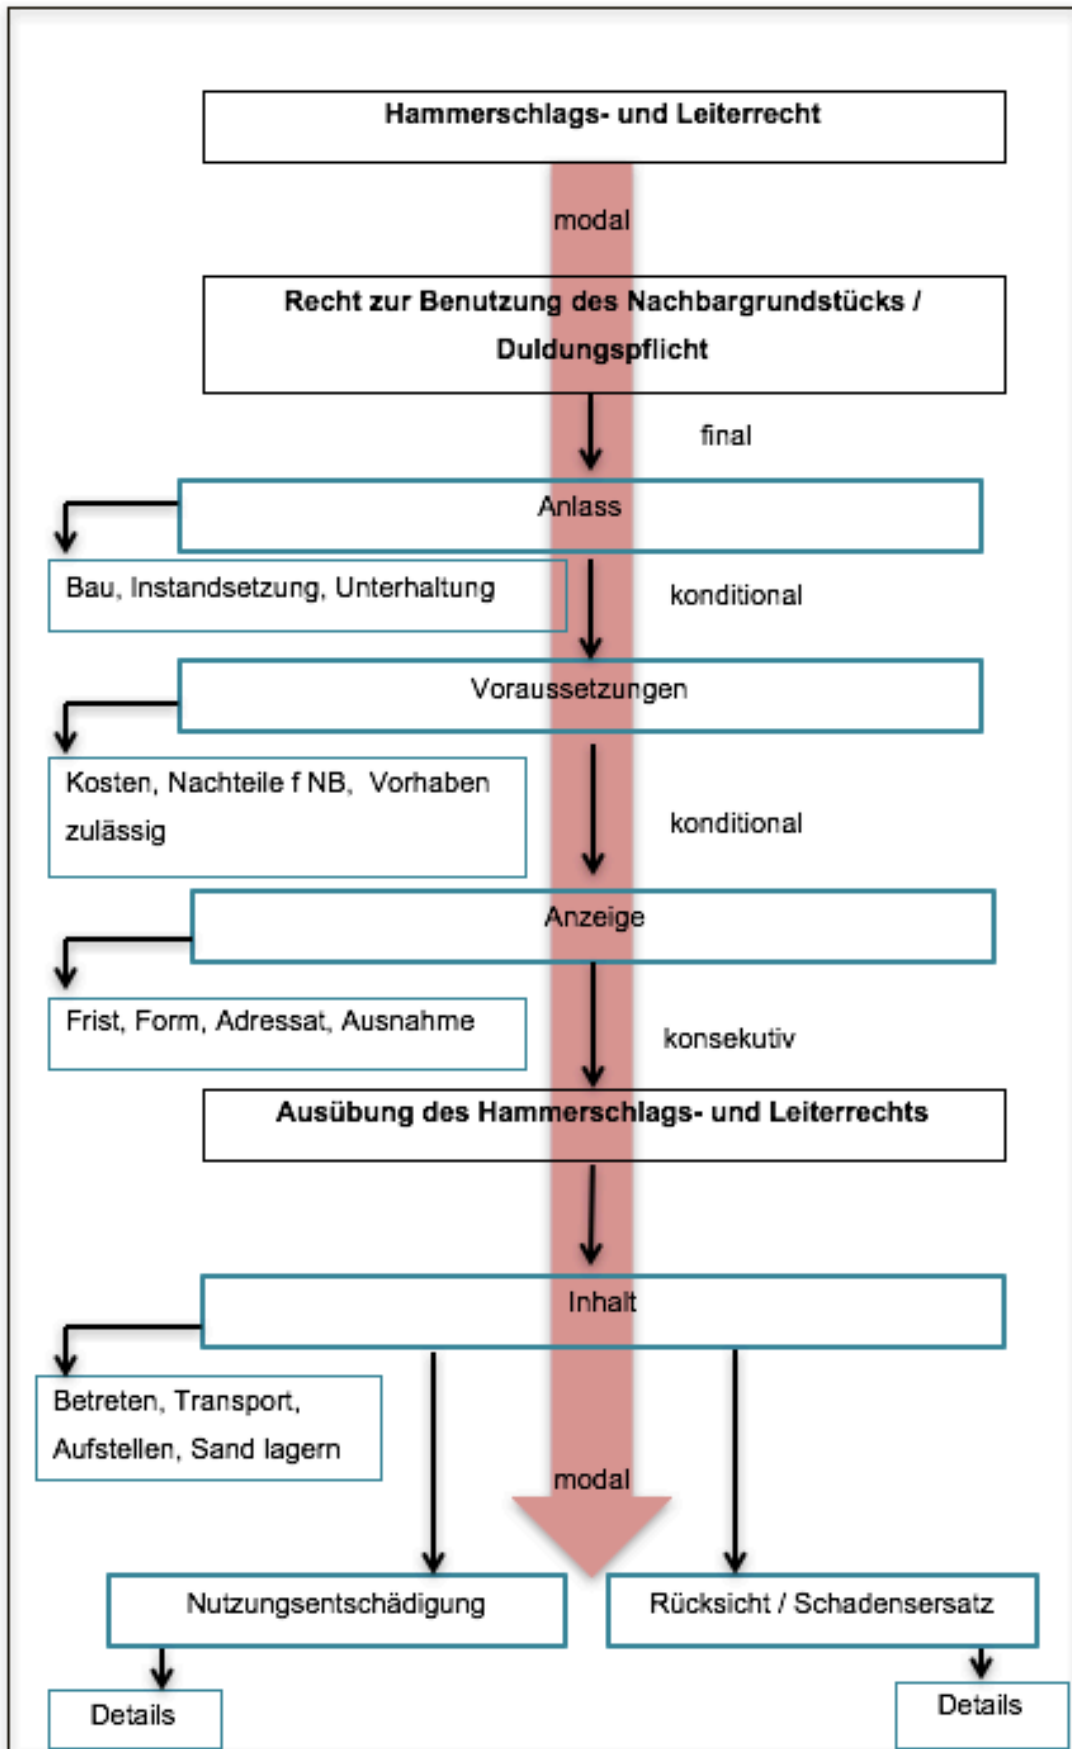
Hammerschlags- und Leiterrecht

modal

Recht zur Benutzung des Nachbargrundstücks / Duldungspflicht

final

Anlass

Bau, Instandsetzung, Unterhaltung

konditional

Voraussetzungen

Kosten, Nachteile f NB, Vorhaben zulässig

konditional

Anzeige

Frist, Form, Adressat, Ausnahme

konsekutiv

Ausübung des Hammerschlags- und Leiterrechts

Inhalt

Betreten, Transport, Aufstellen, Sand lagern

modal

Nutzungsentschädigung

Rücksicht / Schadensersatz

Details

Details